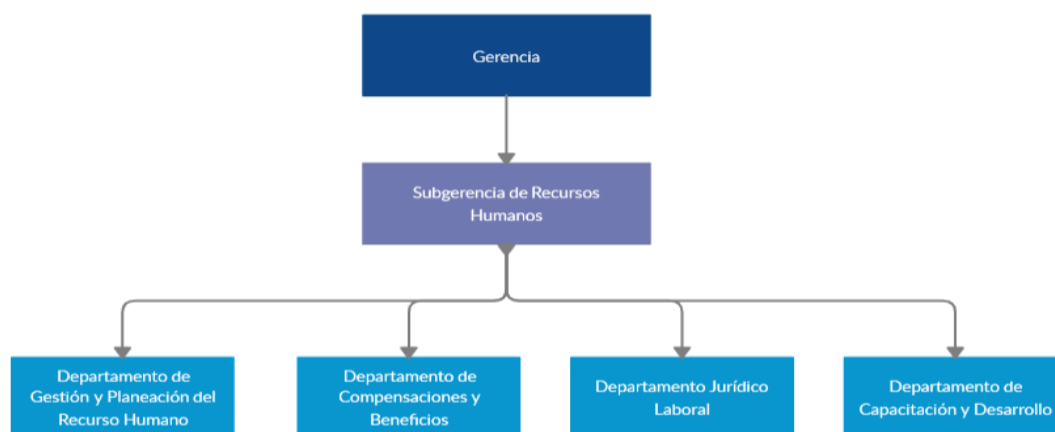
Gerencia

Subgerencia de Recursos Humanos

Departamento de Gestión y Planeación del Recurso Humano

Departamento de Compensaciones y Beneficios

Departamento Jurídico Laboral

Departamento de Capacitación y Desarrollo